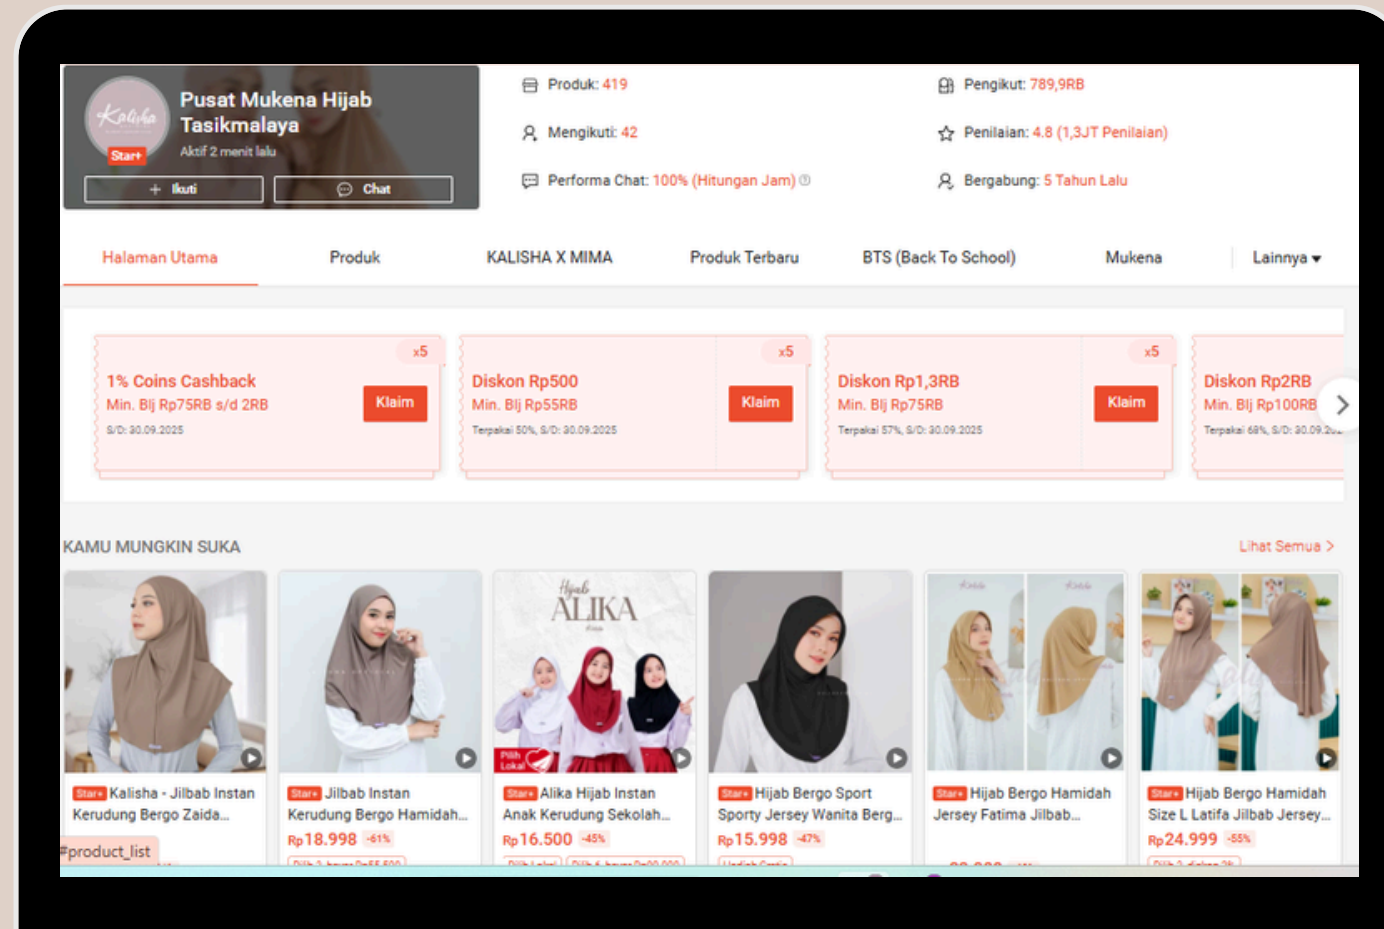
Kalisha
Star+
Pusat Mukena Hijab Tasikmalaya
Aktif 2 menit lalu
+ Ikuti
Chat

Produk: 419
Mengikuti: 42
Performa Chat: 100% (Hitungan Jam)
Pengikut: 789,9RB
Penilaian: 4.8 (1,3JT Penilaian)
Bergabung: 5 Tahun Lalu

Halaman Utama
Produk
KALISHA X MIMA
Produk Terbaru
BTS (Back To School)
Mukena
Lainnya

x5
1% Coins Cashback
Min. Blj Rp75RB s/d 2RB
S/D: 30.09.2025
Klaim

x5
Diskon Rp500
Min. Blj Rp55RB
Terpakai 50%, S/D: 30.09.2025
Klaim

x5
Diskon Rp1,3RB
Min. Blj Rp75RB
Terpakai 57%, S/D: 30.09.2025
Klaim

x5
Diskon Rp2RB
Min. Blj Rp100RB
Terpakai 68%, S/D: 30.09.20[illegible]

KAMU MUNGKIN SUKA
Lihat Semua >

Star+ Kalisha - Jilbab Instan Kerudung Bergo Zaida...
#product_list

Star+ Jilbab Instan Kerudung Bergo Hamidah...
Rp18.998 -61%

Hijab ALIKA
Pilih Lokal
Star+ Alika Hijab Instan Anak Kerudung Sekolah...
Rp16.500 -45%

Star+ Hijab Bergo Sport Sporty Jersey Wanita Berg...
Rp15.998 -47%

Star+ Hijab Bergo Hamidah Jersey Fatima Jilbab...

Star+ Hijab Bergo Hamidah Size L Latifa Jilbab Jersey...
Rp24.999 -55%